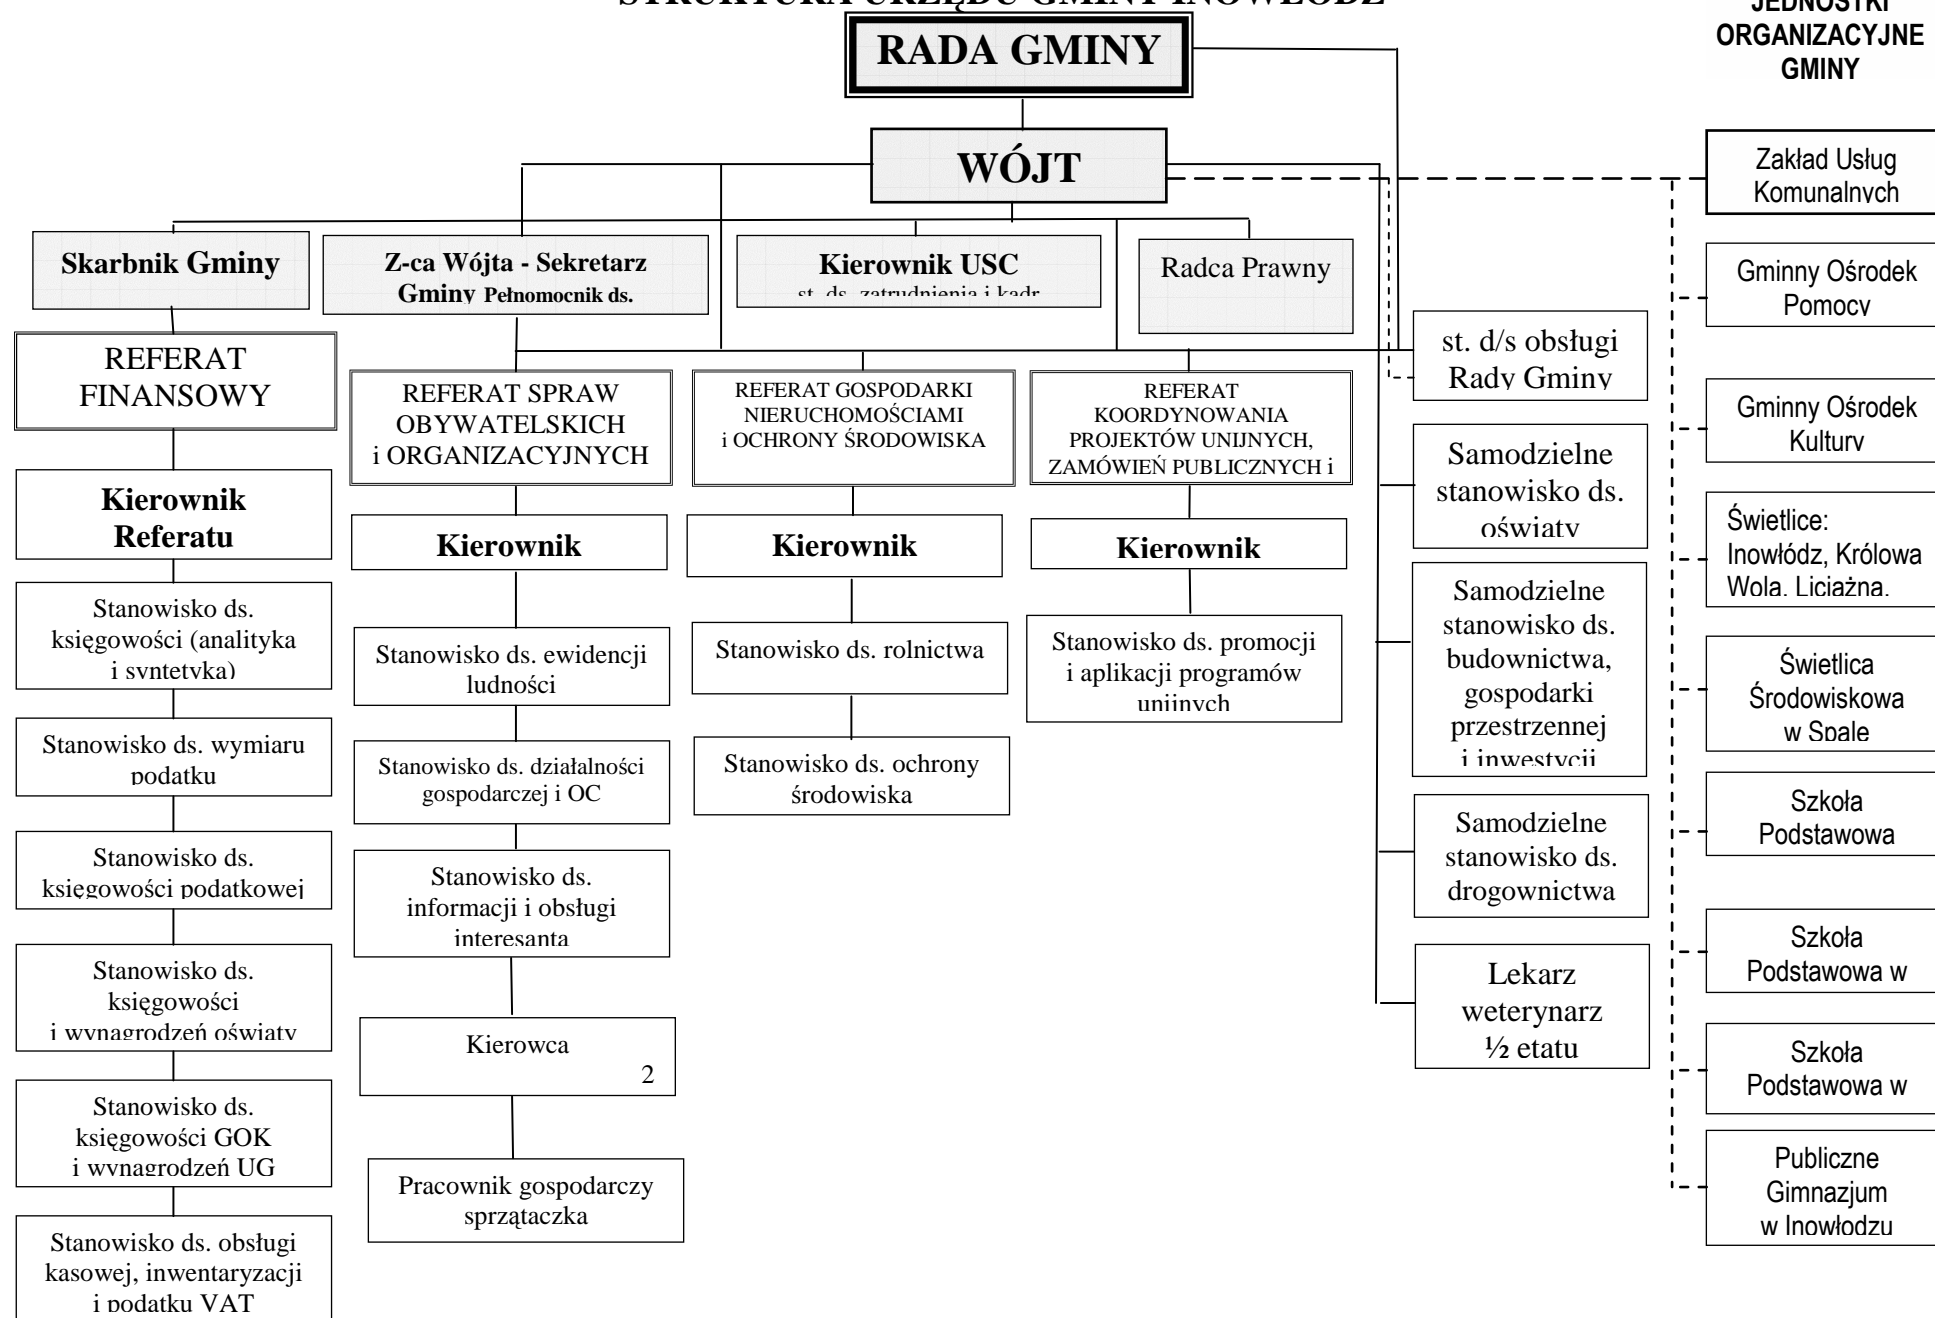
STRUKTURA URZĘDU GMINY INOWŁÓDZ

JEDNOSTKI ORGANIZACYJNE GMINY

RADA GMINY

WÓJT

Skarbnik Gminy

Z-ca Wójta - Sekretarz Gminy Pełnomocnik ds.

Kierownik USC st. ds. zatrudnienia i kadr

Radca Prawny

st. d/s obsługi Rady Gminy

REFERAT FINANSOWY

Kierownik Referatu

Stanowisko ds. księgowości (analityka i syntetyka)

Stanowisko ds. wymiaru podatku

Stanowisko ds. księgowości podatkowej

Stanowisko ds. księgowości i wynagrodzeń oświaty

Stanowisko ds. księgowości GOK i wynagrodzeń UG

Stanowisko ds. obsługi kasowej, inwentaryzacji i podatku VAT

REFERAT SPRAW OBYWATELSKICH i ORGANIZACYJNYCH

Kierownik

Stanowisko ds. ewidencji ludności

Stanowisko ds. działalności gospodarczej i OC

Stanowisko ds. informacji i obsługi interesanta

Kierowca 2

Pracownik gospodarczy sprzątaczka

REFERAT GOSPODARKI NIERUCHOMOŚCIAMI i OCHRONY ŚRODOWISKA

Kierownik

Stanowisko ds. rolnictwa

Stanowisko ds. ochrony środowiska

REFERAT KOORDYNOWANIA PROJEKTÓW UNIJNYCH, ZAMÓWIEŃ PUBLICZNYCH i

Kierownik

Stanowisko ds. promocji i aplikacji programów unijnych

Samodzielne stanowisko ds. oświaty

Samodzielne stanowisko ds. budownictwa, gospodarki przestrzennej i inwestycji

Samodzielne stanowisko ds. drogownictwa

Lekarz weterynarz ½ etatu

Zakład Usług Komunalnych

Gminny Ośrodek Pomocy

Gminny Ośrodek Kultury

Świetlice: Inowłódz, Królowa Wola, Liciażna,

Świetlica Środowiskowa w Spale

Szkoła Podstawowa

Szkoła Podstawowa w

Szkoła Podstawowa w

Publiczne Gimnazjum w Inowłodzu